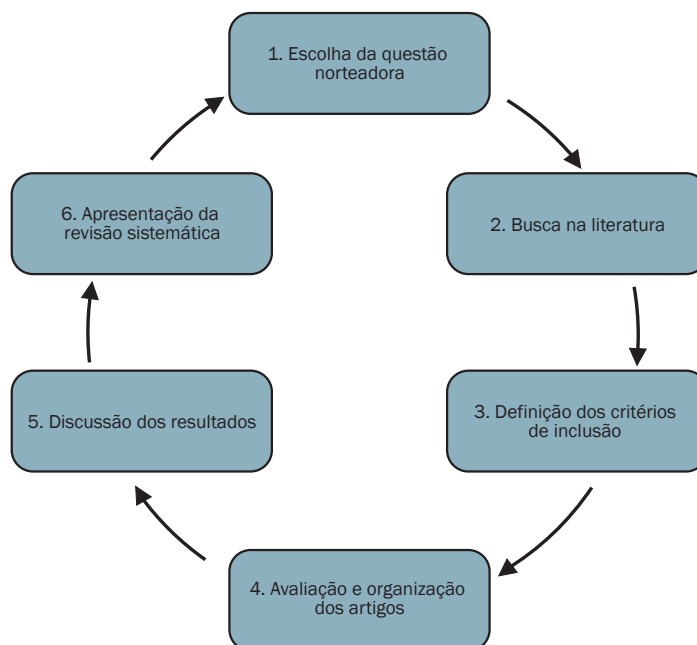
1. Escolha da questão norteadora

2. Busca na literatura

3. Definição dos critérios de inclusão

4. Avaliação e organização dos artigos

5. Discussão dos resultados

6. Apresentação da revisão sistemática